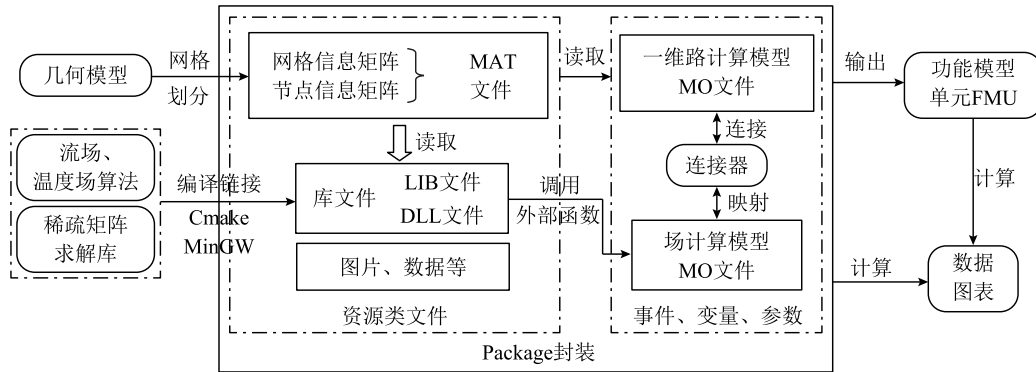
几何模型

网格
划分

网格信息矩阵
节点信息矩阵

MAT
文件

读取

流场、
温度场算法

稀疏矩阵
求解库

编译链接
Cmake
MinGW

库文件

LIB文件
DLL文件

图片、数据等

资源类文件

读取

一维路计算模型
MO文件

连接

连接器

映射

调用
外部函数

场计算模型
MO文件

事件、变量、参数

输出

功能模型
单元FMU

计算

计算

数据
图表

Package封装